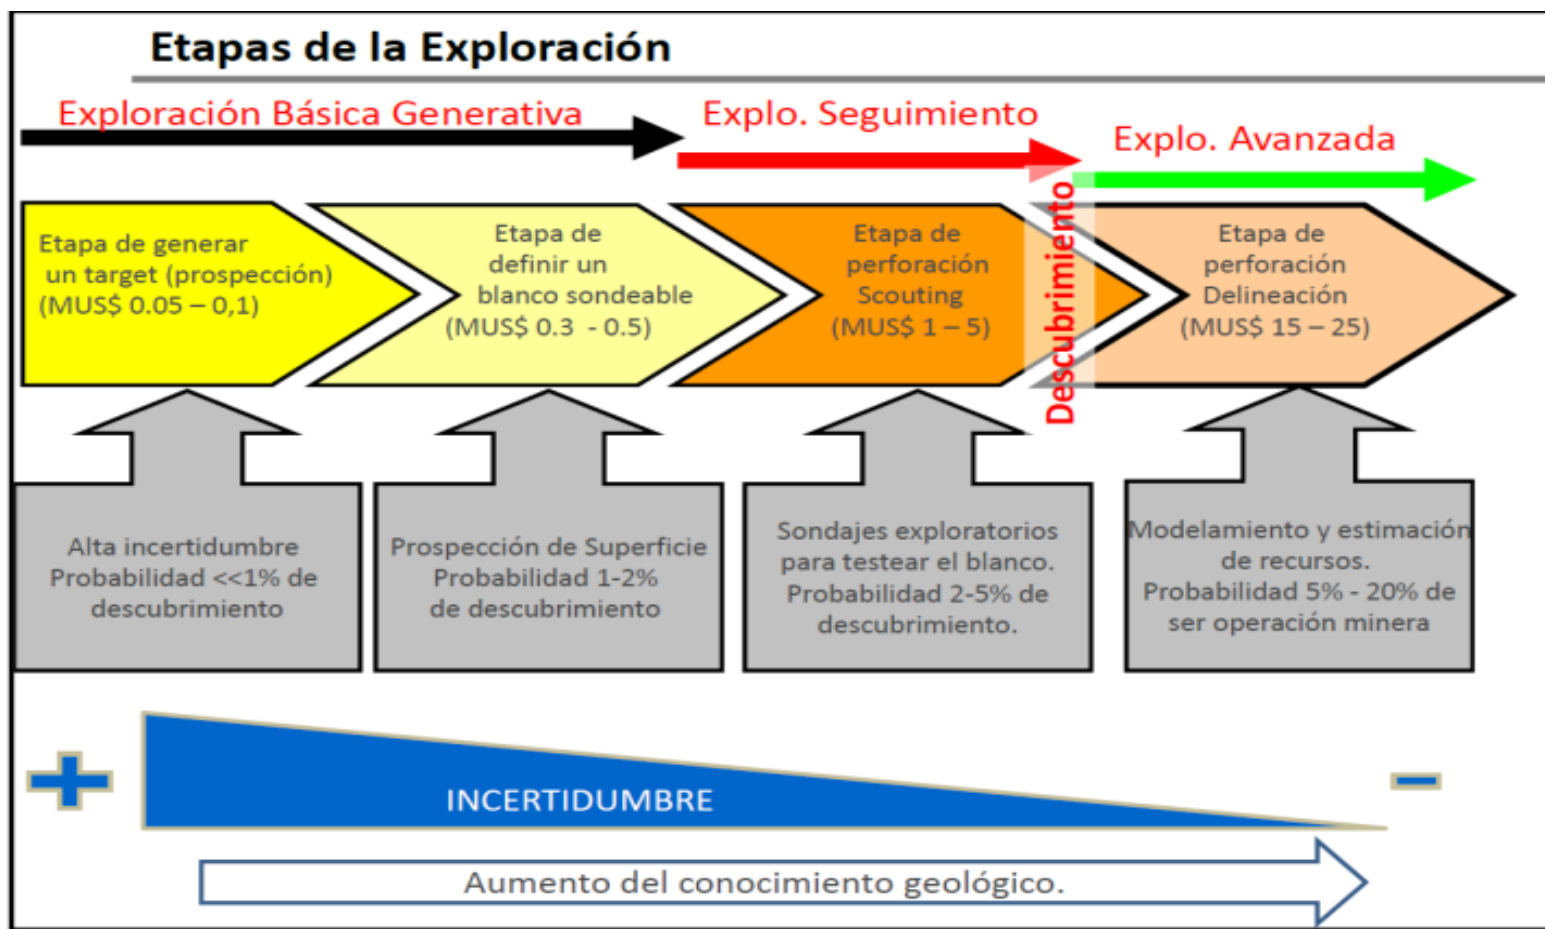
Etapas de la Exploración

Exploración Básica Generativa

Explo. Seguimiento

Explo. Avanzada

Etapa de generar un target (prospección) (MUS$ 0.05 – 0,1)

Etapa de definir un blanco sondeable (MUS$ 0.3 - 0.5)

Etapa de perforación Scouting (MUS$ 1 – 5)

Descubrimiento

Etapa de perforación Delineación (MUS$ 15 – 25)

Alta incertidumbre Probabilidad <<1% de descubrimiento

Prospección de Superficie Probabilidad 1-2% de descubrimiento

Sondajes exploratorios para testear el blanco. Probabilidad 2-5% de descubrimiento.

Modelamiento y estimación de recursos. Probabilidad 5% - 20% de ser operación minera

+

INCERTIDUMBRE

–

Aumento del conocimiento geológico.